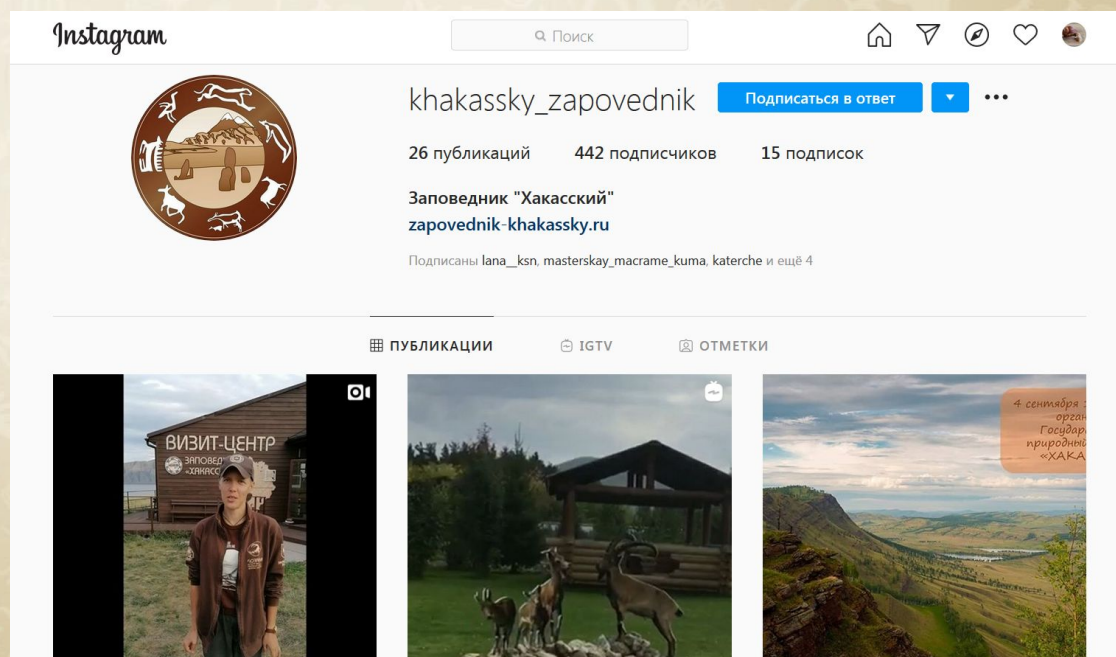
Instagram

Поиск

khakassky_zapovednik Подписаться в ответ

26 публикаций 442 подписчиков 15 подписок

Заповедник "Хакасский"
zapovednik-khakassky.ru

Подписаны lana__ksn, masterskay_macrame_kuma, katerche и ещё 4

ПУБЛИКАЦИИ IGTV ОТМЕТКИ

ВИЗИТ-ЦЕНТР
ЗАПОВЕД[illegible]
«ХАКАСС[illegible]

4 сентября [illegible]
орган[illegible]
Государ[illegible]
природны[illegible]
«ХАКА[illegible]